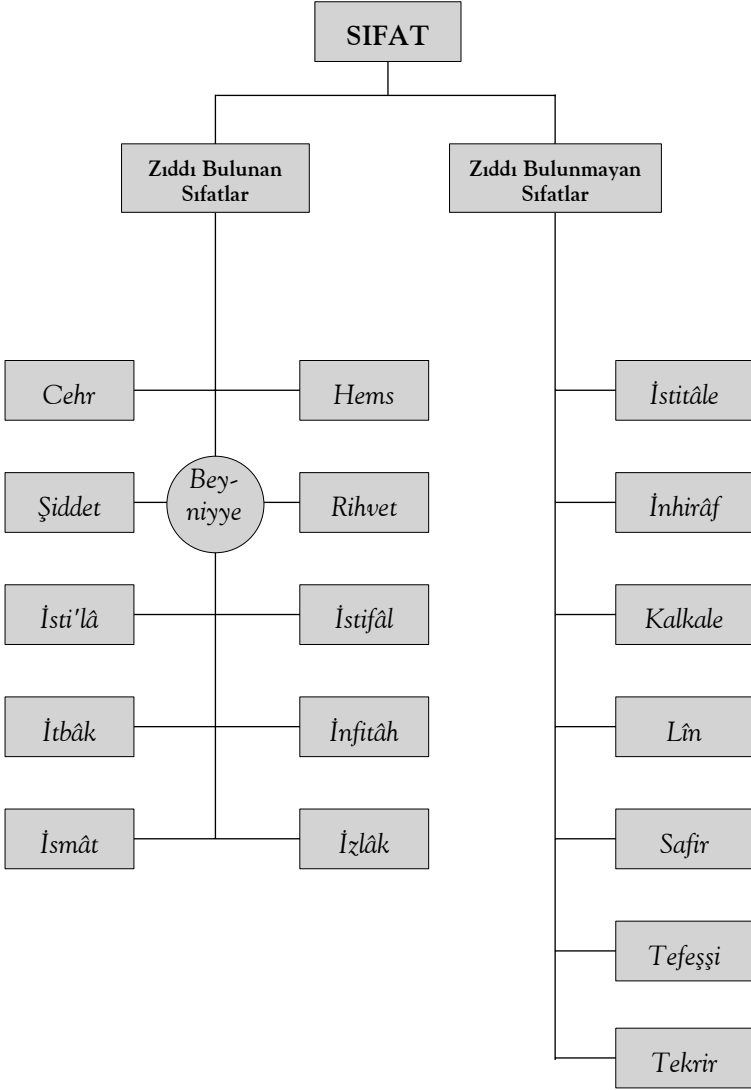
SIFAT

Zıddı Bulunan Sıfatlar

Zıddı Bulunmayan Sıfatlar

Cehr

Hems

Şiddet

Bey-niyye

Rihvet

İsti'lâ

İstifâl

İtbâk

İnfitâh

İsmât

İzlâk

İstitâle

İnhirâf

Kalkale

Lîn

Safir

Tefeşşi

Tekrir